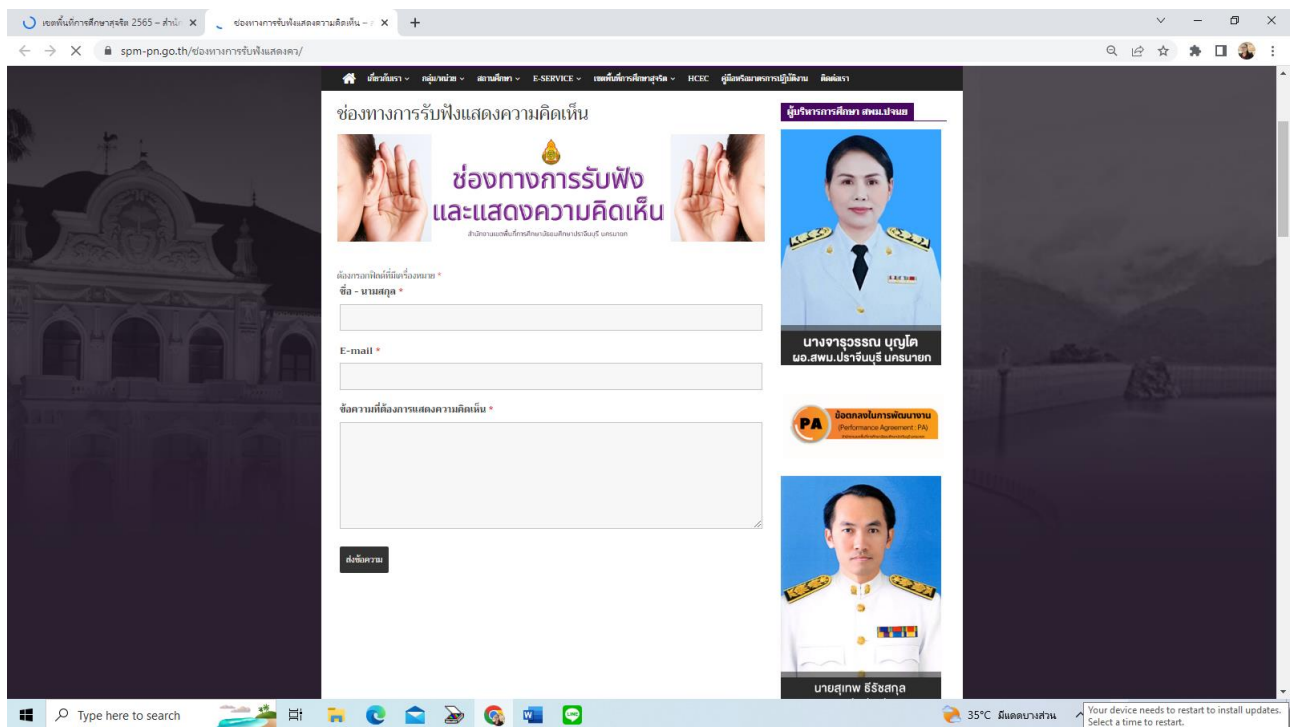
เขตพื้นที่การศึกษาสุจริต 2565 – สำนัก ×
ช่องทางการรับฟังแสดงความคิดเห็น – ×
+
spm-pn.go.th/ช่องทางการรับฟังแสดงคว/

เกี่ยวกับเรา กลุ่มงาน สถานศึกษา E-SERVICE เขตพื้นที่การศึกษาสุจริต HCEC คู่มือหรือมาตรการปฏิบัติงาน ติดต่อเรา

ช่องทางการรับฟังแสดงความคิดเห็น

ช่องทางการรับฟัง
และแสดงความคิดเห็น
สำนักงานเขตพื้นที่การศึกษามัธยมศึกษาปราจีนบุรี นครนายก

ต้องกรอกฟิลด์ที่มีเครื่องหมาย *
ชื่อ - นามสกุล *

E-mail *

ข้อความที่ต้องการแสดงความคิดเห็น *

ส่งข้อความ

ผู้บริหารการศึกษา สพม.ปจนย

นางจารุวรรณ บุญโต
ผอ.สพม.ปราจีนบุรี นครนายก

PA ข้อตกลงในการพัฒนางาน (Performance Agreement : PA)

นายสุเทพ ธีรัชสกุล

Type here to search
35°C มีแดดบางส่วน
Your device needs to restart to install updates. Select a time to restart.